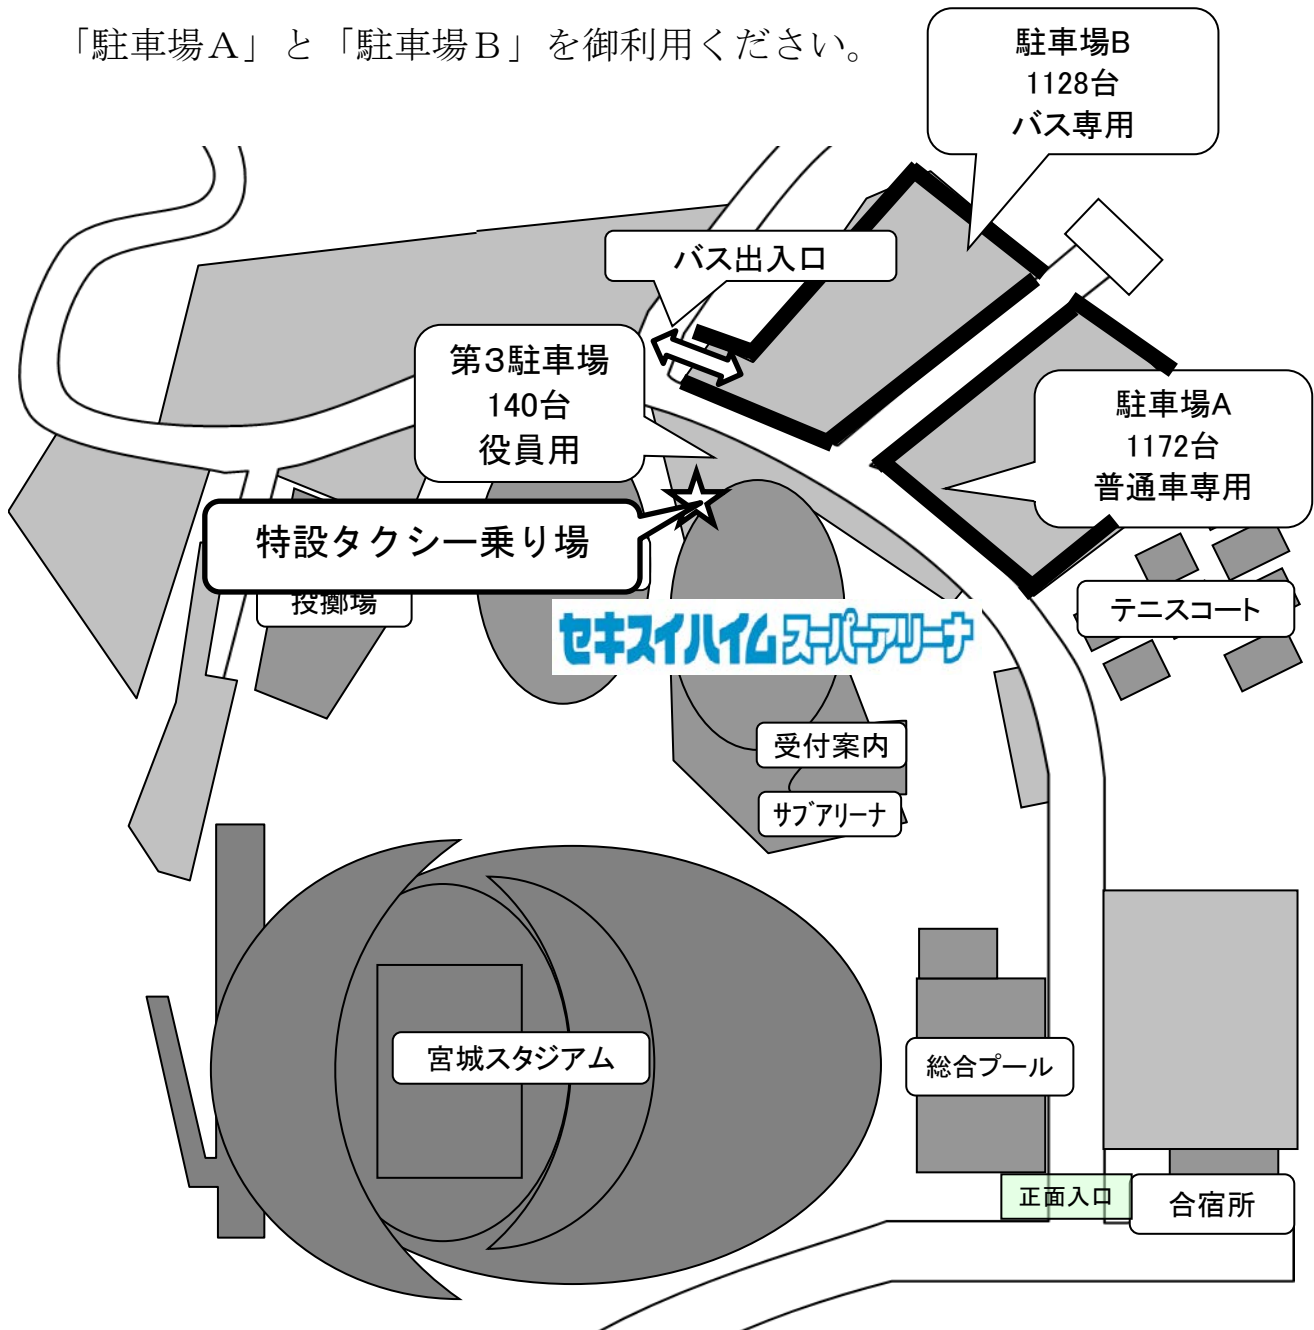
「駐車場A」と「駐車場B」を御利用ください。

駐車場B
1128台
バス専用

バス出入口

第3駐車場
140台
役員用

駐車場A
1172台
普通車専用

特設タクシー乗り場

投擲場

セキスイハイムスーパーアリーナ

テニスコート

受付案内

サブアリーナ

宮城スタジアム

総合プール

正面入口

合宿所